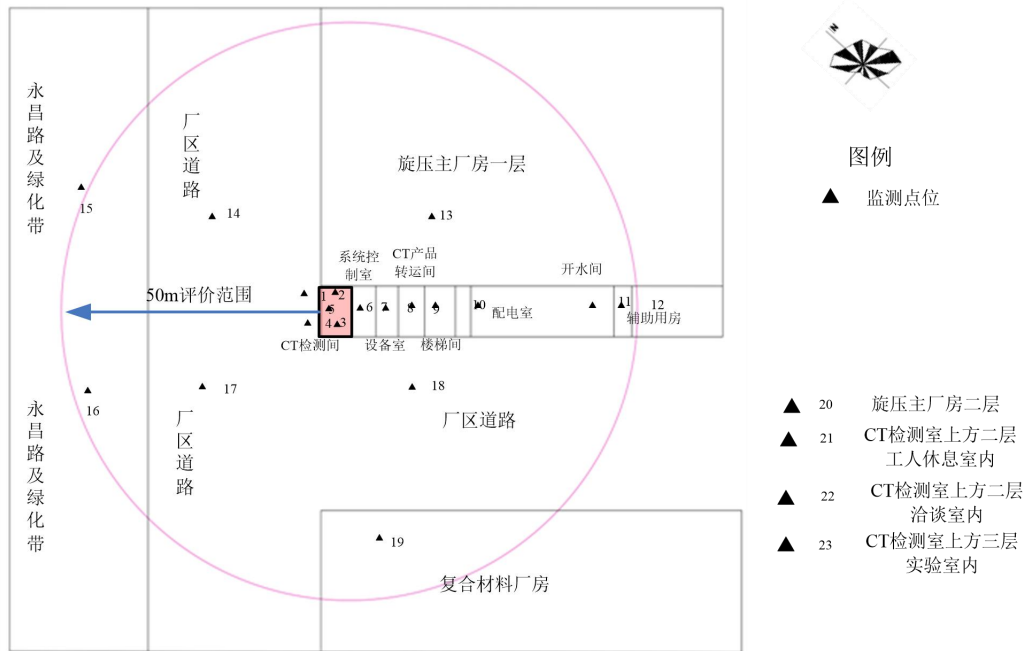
永昌路及绿化带

15

厂区道路

14

旋压主厂房一层

13

图例

▲ 监测点位

系统控制室

CT产品转运间

开水间

50m评价范围

1 2 5 4 3

6 7 8 9 10

配电室

11 12

辅助用房

CT检测间

设备室

楼梯间

永昌路及绿化带

16

厂区道路

17

18

厂区道路

19

复合材料厂房

▲ 20 旋压主厂房二层

▲ 21 CT检测室上方二层工人休息室内

▲ 22 CT检测室上方二层洽谈室内

▲ 23 CT检测室上方三层实验室内